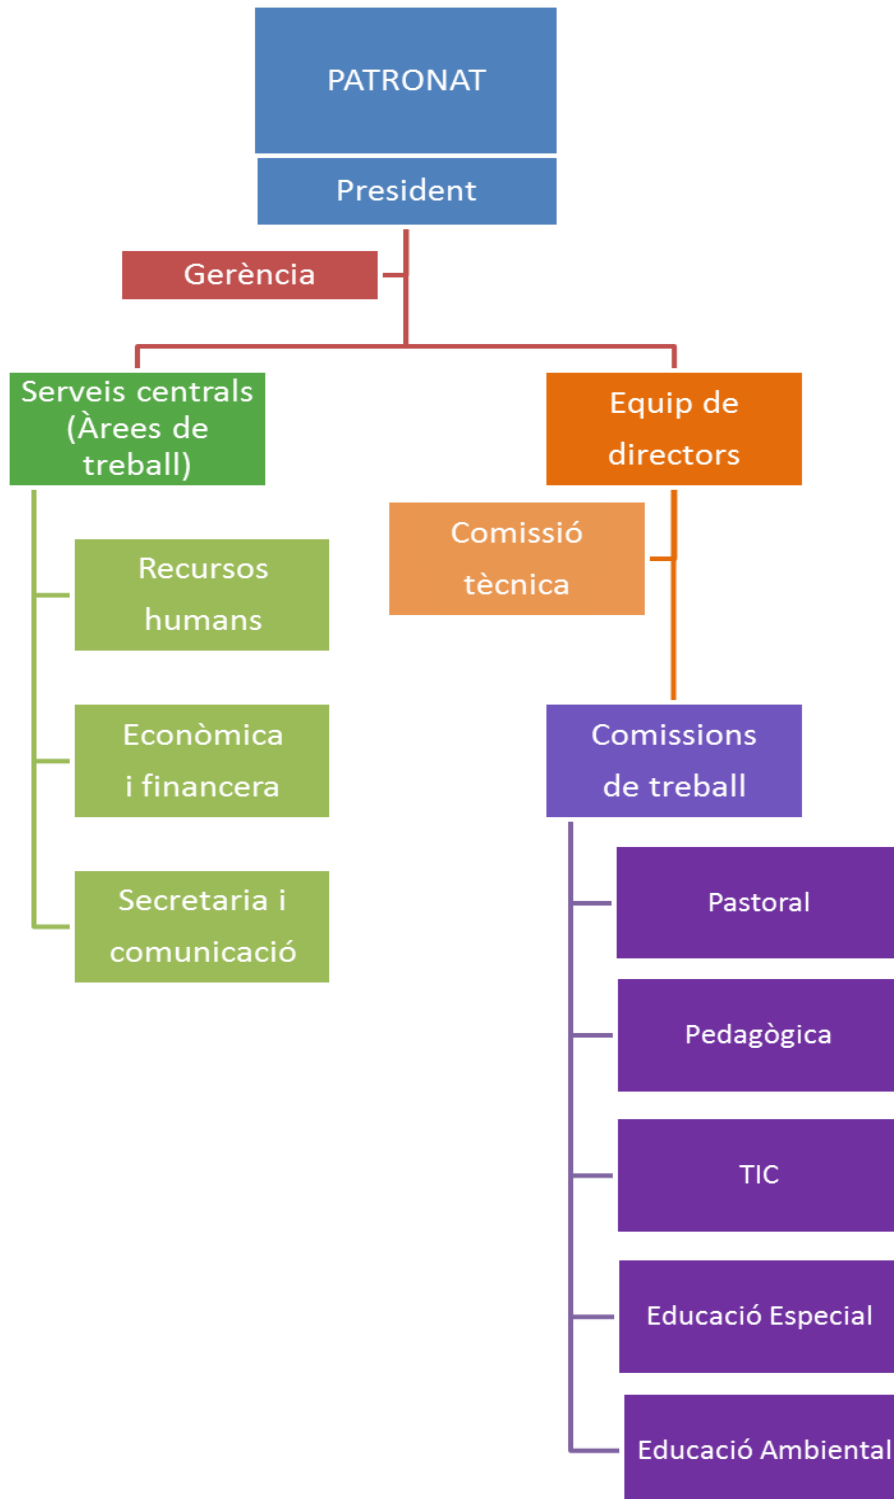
PATRONAT

President

Gerència

Serveis centrals (Àrees de treball)

Recursos humans

Econòmica i financera

Secretaria i comunicació

Equip de directors

Comissió tècnica

Comissions de treball

Pastoral

Pedagògica

TIC

Educació Especial

Educació Ambiental